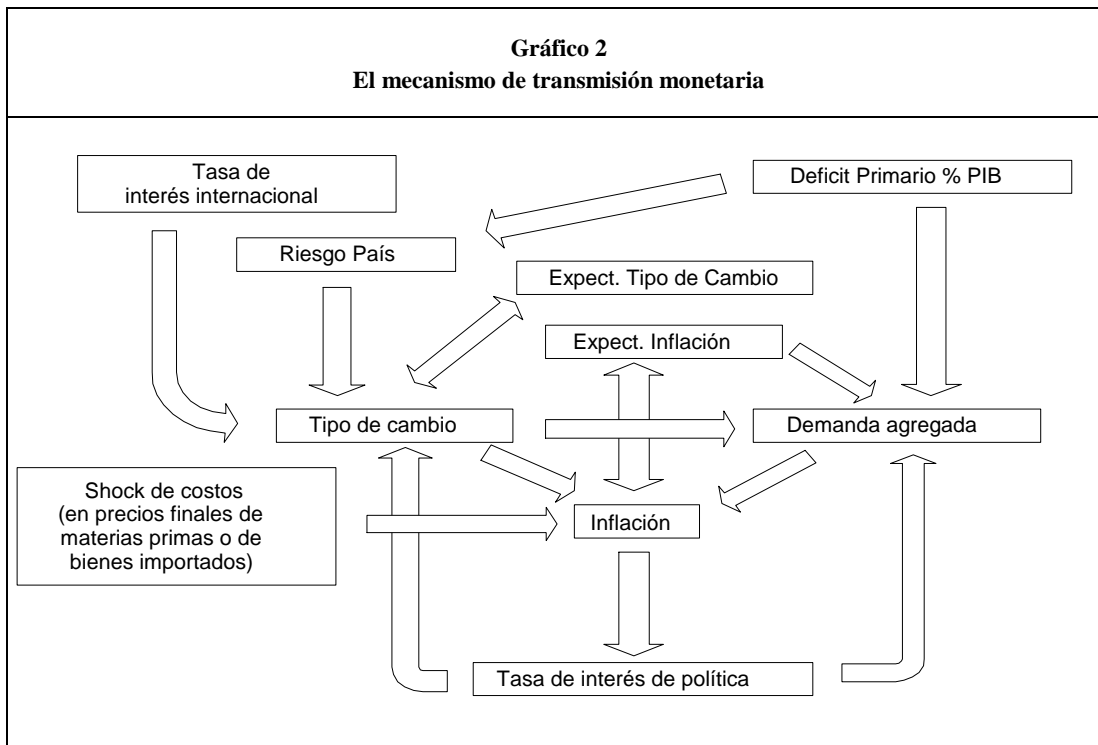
**Gráfico 2**
**El mecanismo de transmisión monetaria**

Tasa de interés internacional

Deficit Primario % PIB

Riesgo País

Expect. Tipo de Cambio

Expect. Inflación

Tipo de cambio

Demanda agregada

Shock de costos (en precios finales de materias primas o de bienes importados)

Inflación

Tasa de interés de política